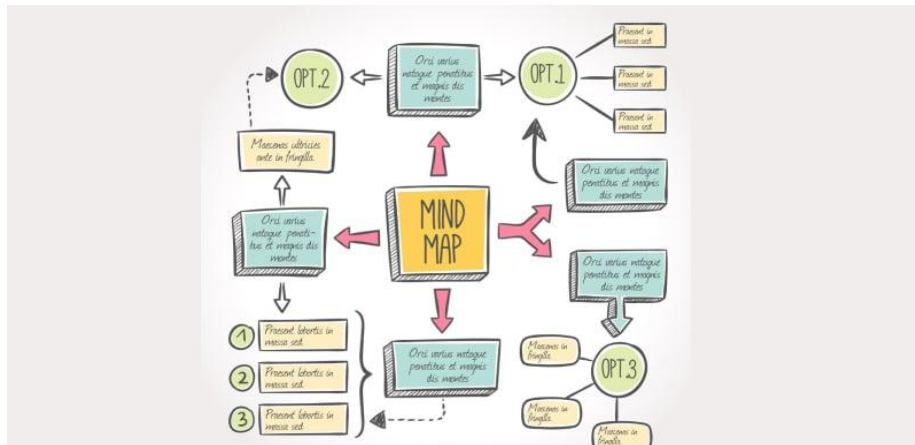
OPT.2

Orci varius natoque penatibus et magnis dis montes

OPT.1

Praesent in massa sed

Praesent in massa sed

Praesent in massa sed

Maecenas ultricies ante in fringilla

Orci varius natoque penatibus et magnis dis montes

MIND MAP

Orci varius natoque penatibus et magnis dis montes

Orci varius natoque penatibus et magnis dis montes

1 Praesent lobortis in massa sed

2 Praesent lobortis in massa sed

3 Praesent lobortis in massa sed

Orci varius natoque penatibus et magnis dis montes

Maecenas in fringilla

OPT.3

Maecenas in fringilla

Maecenas in fringilla